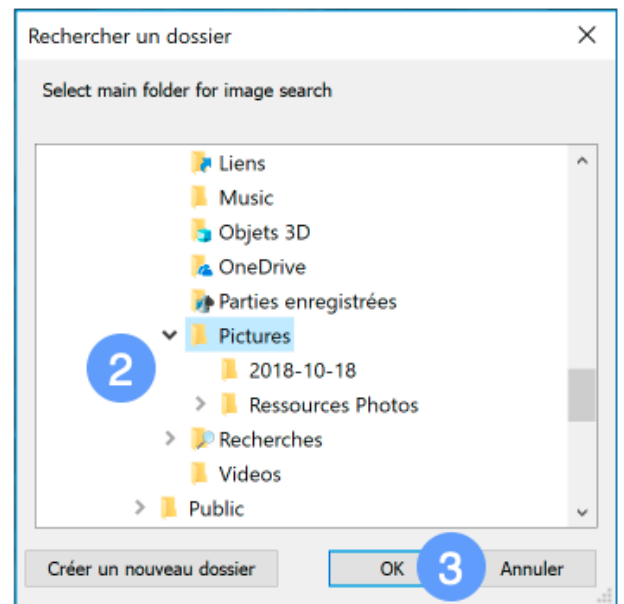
Rechercher un dossier

×

Select main folder for image search

Liens
Music
Objets 3D
OneDrive
Parties enregistrées
Pictures
2
2018-10-18
Ressources Photos
Recherches
Videos
Public

Créer un nouveau dossier

OK
3
Annuler